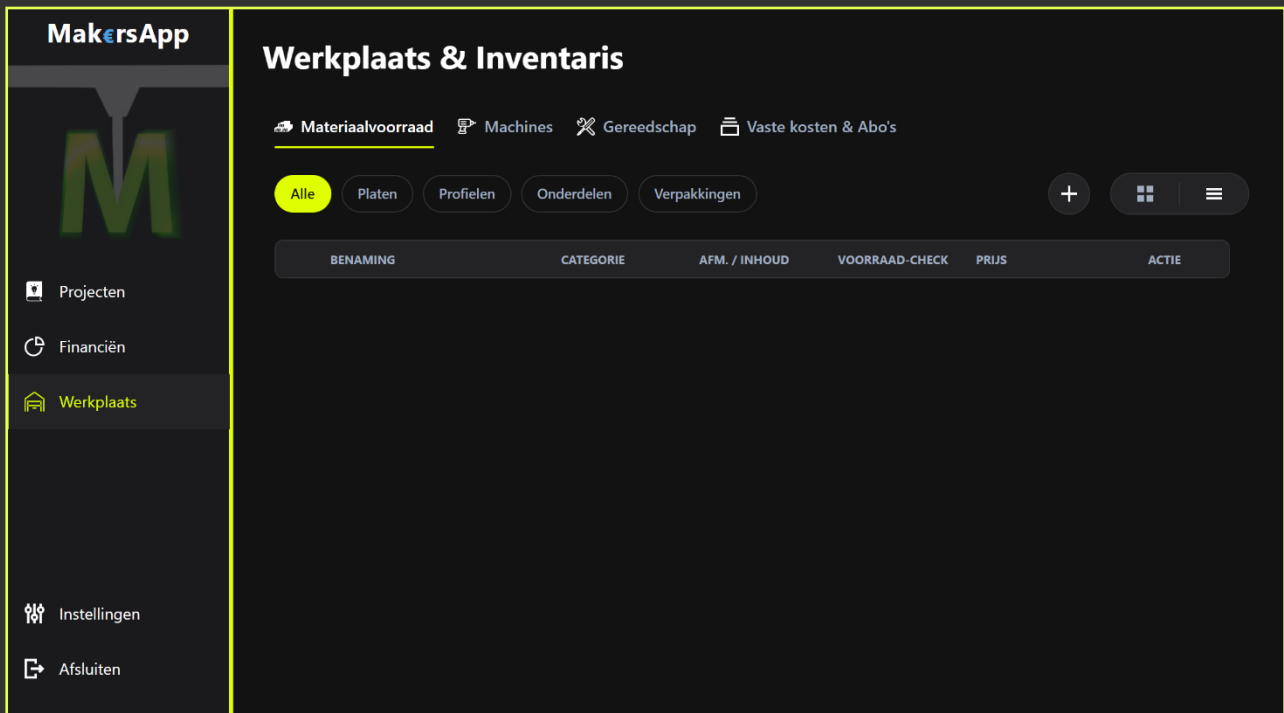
Mak€rsApp

M

Projecten

Financiën

Werkplaats

Instellingen

Afsluiten

Werkplaats & Inventaris

Materiaalvoorraad Machines Gereedschap Vaste kosten & Abo's

Alle Platen Profielen Onderdelen Verpakkingen

+

| BENAMING | CATEGORIE | AFM. / INHOUD | VOORRAAD-CHECK | PRIJS | ACTIE |
|---|---|---|---|---|---|